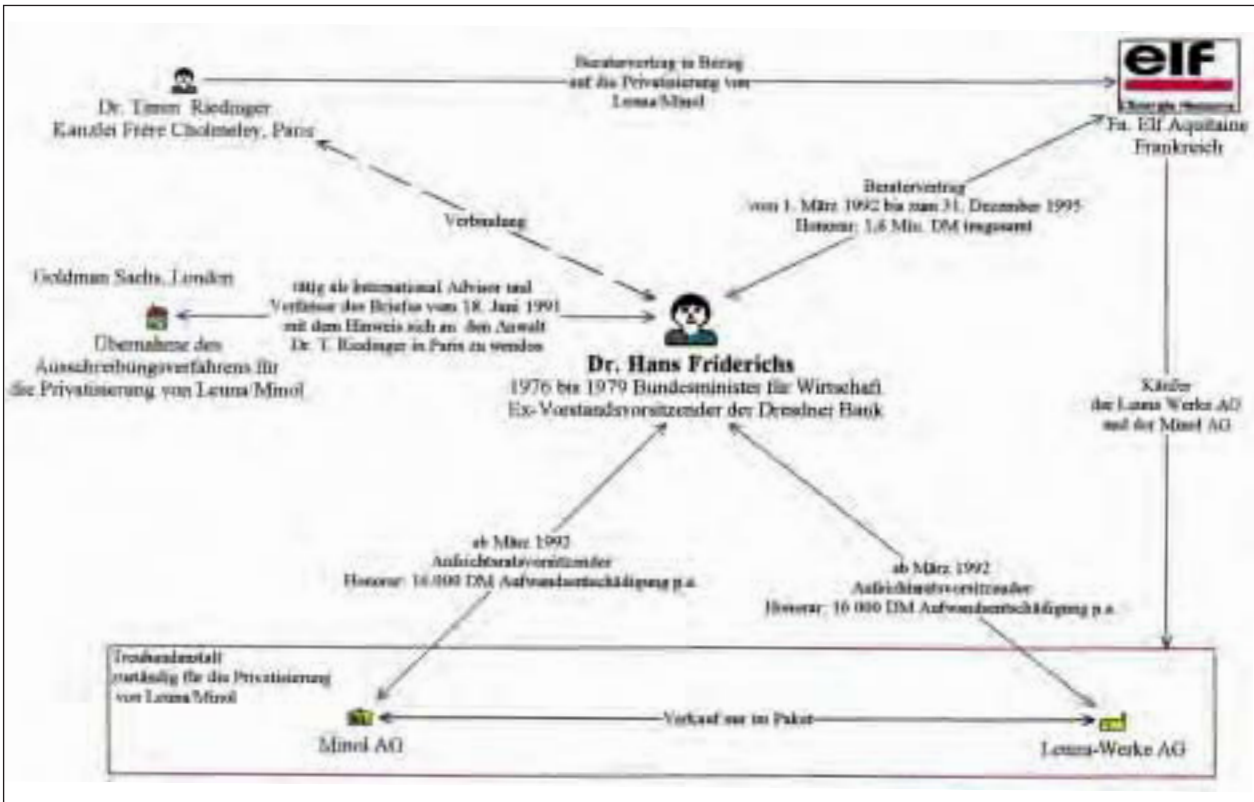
Dr. Timm Riedinger
Kanzlei Frere Cholmeley, Paris

Beratervertrag in Bezug auf die Privatisierung von Leuna/Minol

elf
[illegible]
Fa. Elf Aquitaine
Frankreich

Verbindung

Beratervertrag
vom 1. März 1992 bis zum 31. Dezember 1995
Honorar: 1,6 Mio. DM insgesamt

Goldman Sachs, London

Übernahme des Ausschreibungsverfahrens für die Privatisierung von Leuna/Minol

tätig als International Adviser und Verfasser des Briefes vom 18. Juni 1991 mit dem Hinweis sich an den Anwalt Dr. T. Riedinger in Paris zu wenden

Dr. Hans Friderichs
1976 bis 1979 Bundesminister für Wirtschaft
Ex-Vorstandsvorsitzender der Dresdner Bank

Käufer der Leuna Werke AG und der Minol AG

ab März 1992
Aufsichtsratsvorsitzender
Honorar: 16 000 DM Aufwandsentschädigung p.a.

ab März 1992
Aufsichtsratsvorsitzender
Honorar: 16 000 DM Aufwandsentschädigung p.a.

Treuhandanstalt
zuständig für die Privatisierung von Leuna/Minol

Minol AG

Verkauf nur im Paket

Leuna-Werke AG